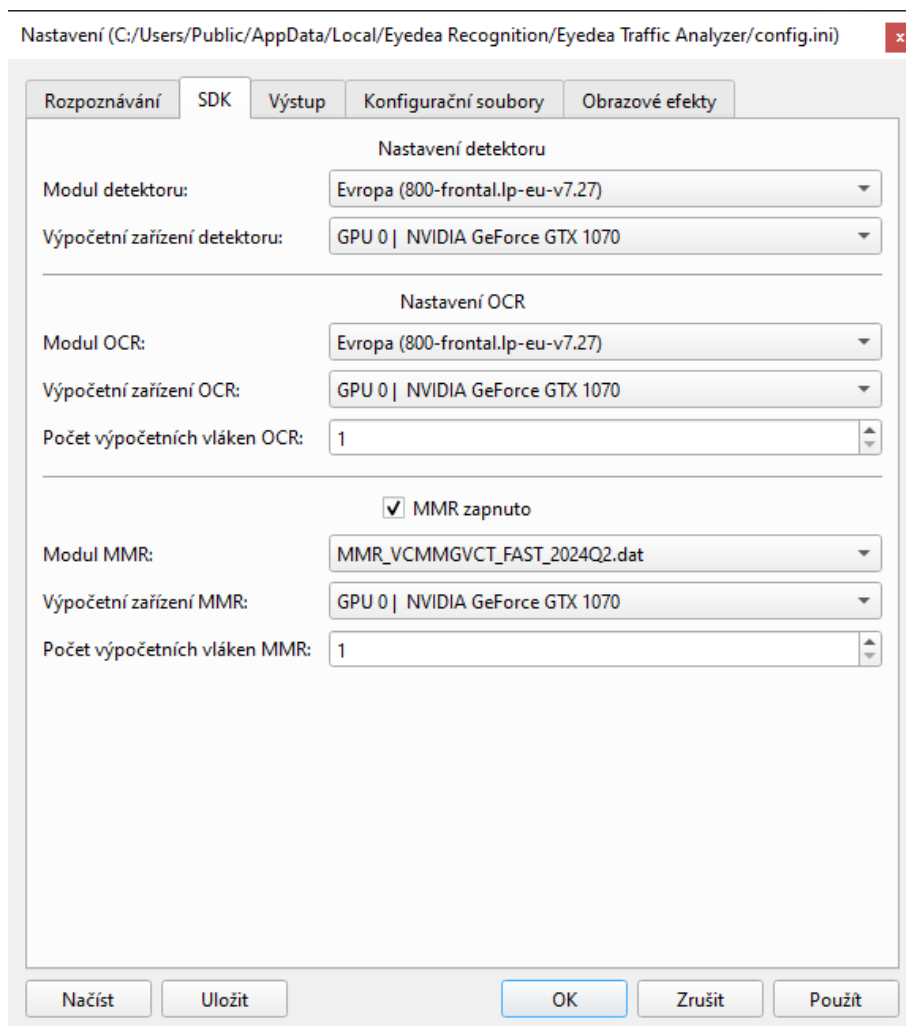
Nastavení (C:/Users/Public/AppData/Local/Eyedea Recognition/Eyedea Traffic Analyzer/config.ini)

Rozpoznávání | SDK | Výstup | Konfigurační soubory | Obrazové efekty

Nastavení detektoru

Modul detektoru: Evropa (800-frontal.lp-eu-v7.27)

Výpočetní zařízení detektoru: GPU 0 | NVIDIA GeForce GTX 1070

Nastavení OCR

Modul OCR: Evropa (800-frontal.lp-eu-v7.27)

Výpočetní zařízení OCR: GPU 0 | NVIDIA GeForce GTX 1070

Počet výpočetních vláken OCR: 1

MMR zapnuto

Modul MMR: MMR_VCMMGVCT_FAST_2024Q2.dat

Výpočetní zařízení MMR: GPU 0 | NVIDIA GeForce GTX 1070

Počet výpočetních vláken MMR: 1

Načíst | Uložit | OK | Zrušit | Použít